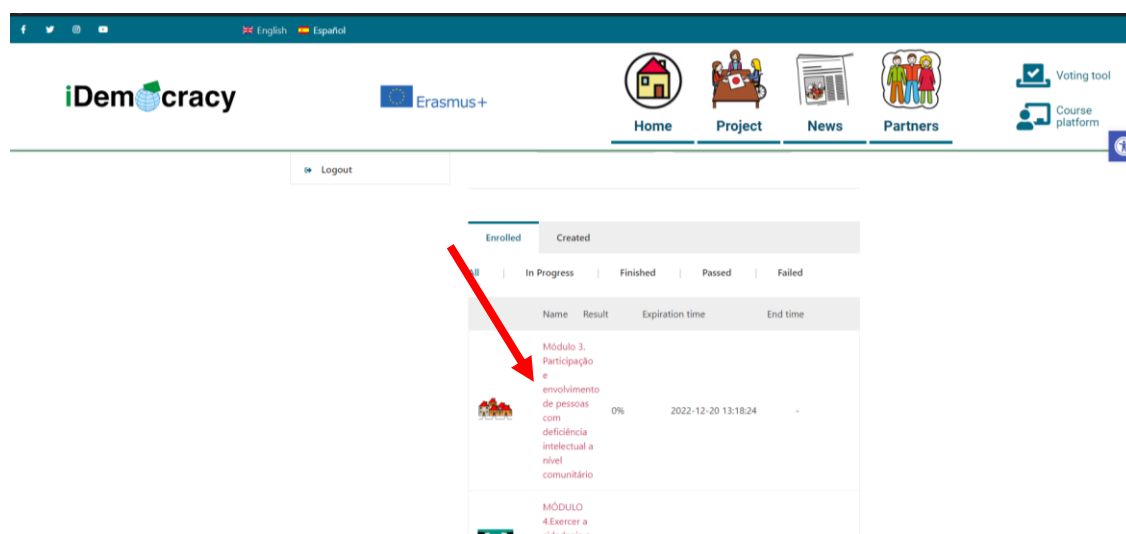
English Español

iDemocracy

Erasmus+

Home Project News Partners

Voting tool

Course platform

Logout

Enrolled Created

All | In Progress | Finished | Passed | Failed

| | Name | Result | Expiration time | End time |
|---|---|---|---|---|
| | Módulo 3. Participação e envolvimento de pessoas com deficiência intelectual a nível comunitário | 0% | 2022-12-20 13:18:24 | - |
| | MÓDULO 4.Exercer a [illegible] | | | |